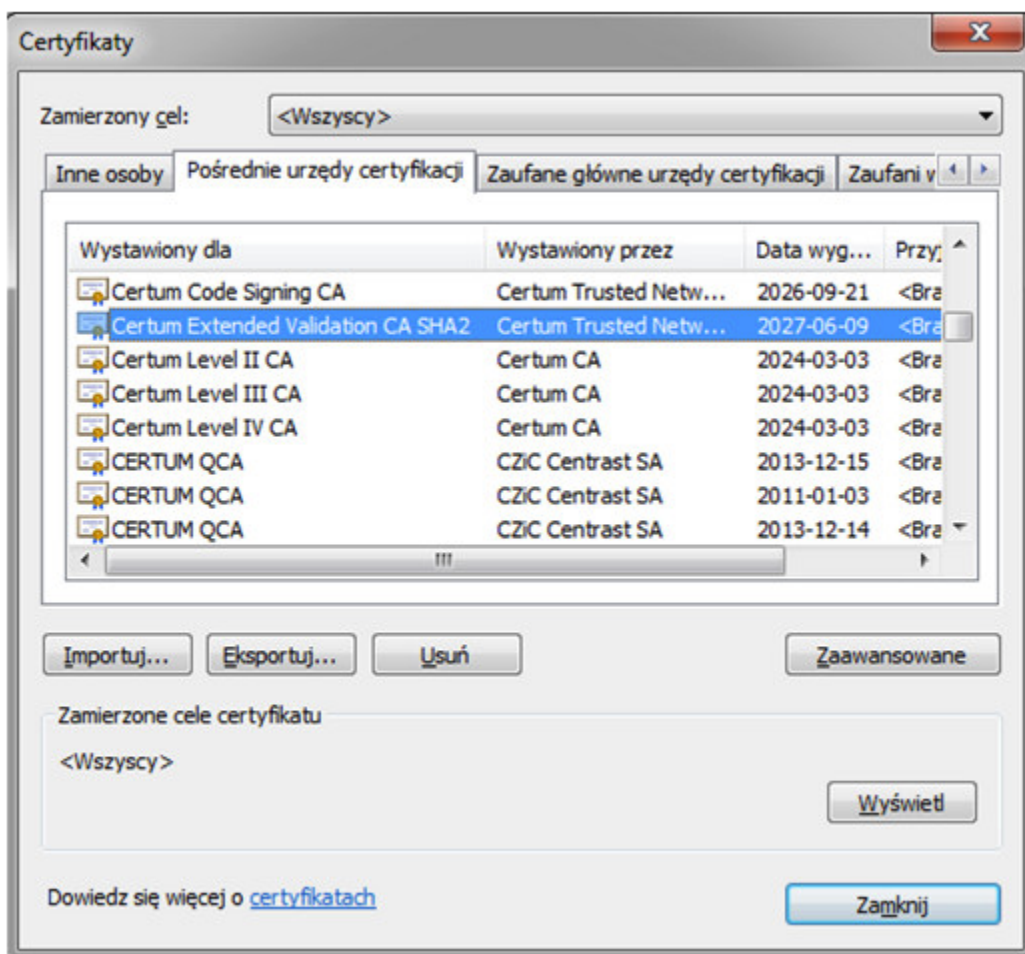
Certyfikaty

Zamierzony cel: <Wszyscy>

Inne osoby | Pośrednie urzędy certyfikacji | Zaufane główne urzędy certyfikacji | Zaufani w

| Wystawiony dla | Wystawiony przez | Data wyg... | Przy |
|---|---|---|---|
| Certum Code Signing CA | Certum Trusted Netw... | 2026-09-21 | <Bra |
| Certum Extended Validation CA SHA2 | Certum Trusted Netw... | 2027-06-09 | <Bra |
| Certum Level II CA | Certum CA | 2024-03-03 | <Bra |
| Certum Level III CA | Certum CA | 2024-03-03 | <Bra |
| Certum Level IV CA | Certum CA | 2024-03-03 | <Bra |
| CERTUM QCA | CZiC Centrast SA | 2013-12-15 | <Bra |
| CERTUM QCA | CZiC Centrast SA | 2011-01-03 | <Bra |
| CERTUM QCA | CZiC Centrast SA | 2013-12-14 | <Bra |

Importuj... Eksportuj... Usuń Zaawansowane

Zamierzone cele certyfikatu

<Wszyscy>

Wyświetl

Dowiedz się więcej o certyfikatach

Zamknij